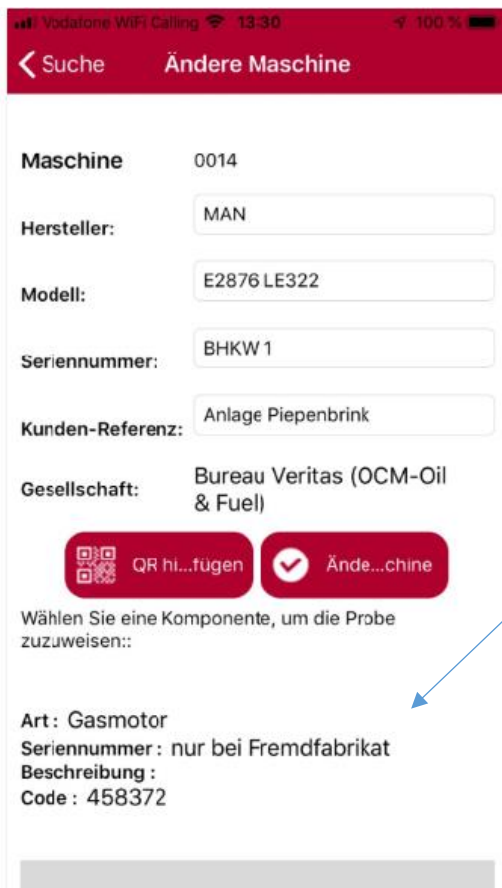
Vodafone WiFi Calling 13:30 100 %

Suche Ändere Maschine

Maschine 0014

Hersteller: MAN

Modell: E2876 LE322

Seriennummer: BHKW 1

Kunden-Referenz: Anlage Piepenbrink

Gesellschaft: Bureau Veritas (OCM-Oil & Fuel)

QR hi...fügen

Ände...chine

Wählen Sie eine Komponente, um die Probe zuzuweisen::

Art: Gasmotor
Seriennummer: nur bei Fremdfabrikat
Beschreibung:
Code: 458372